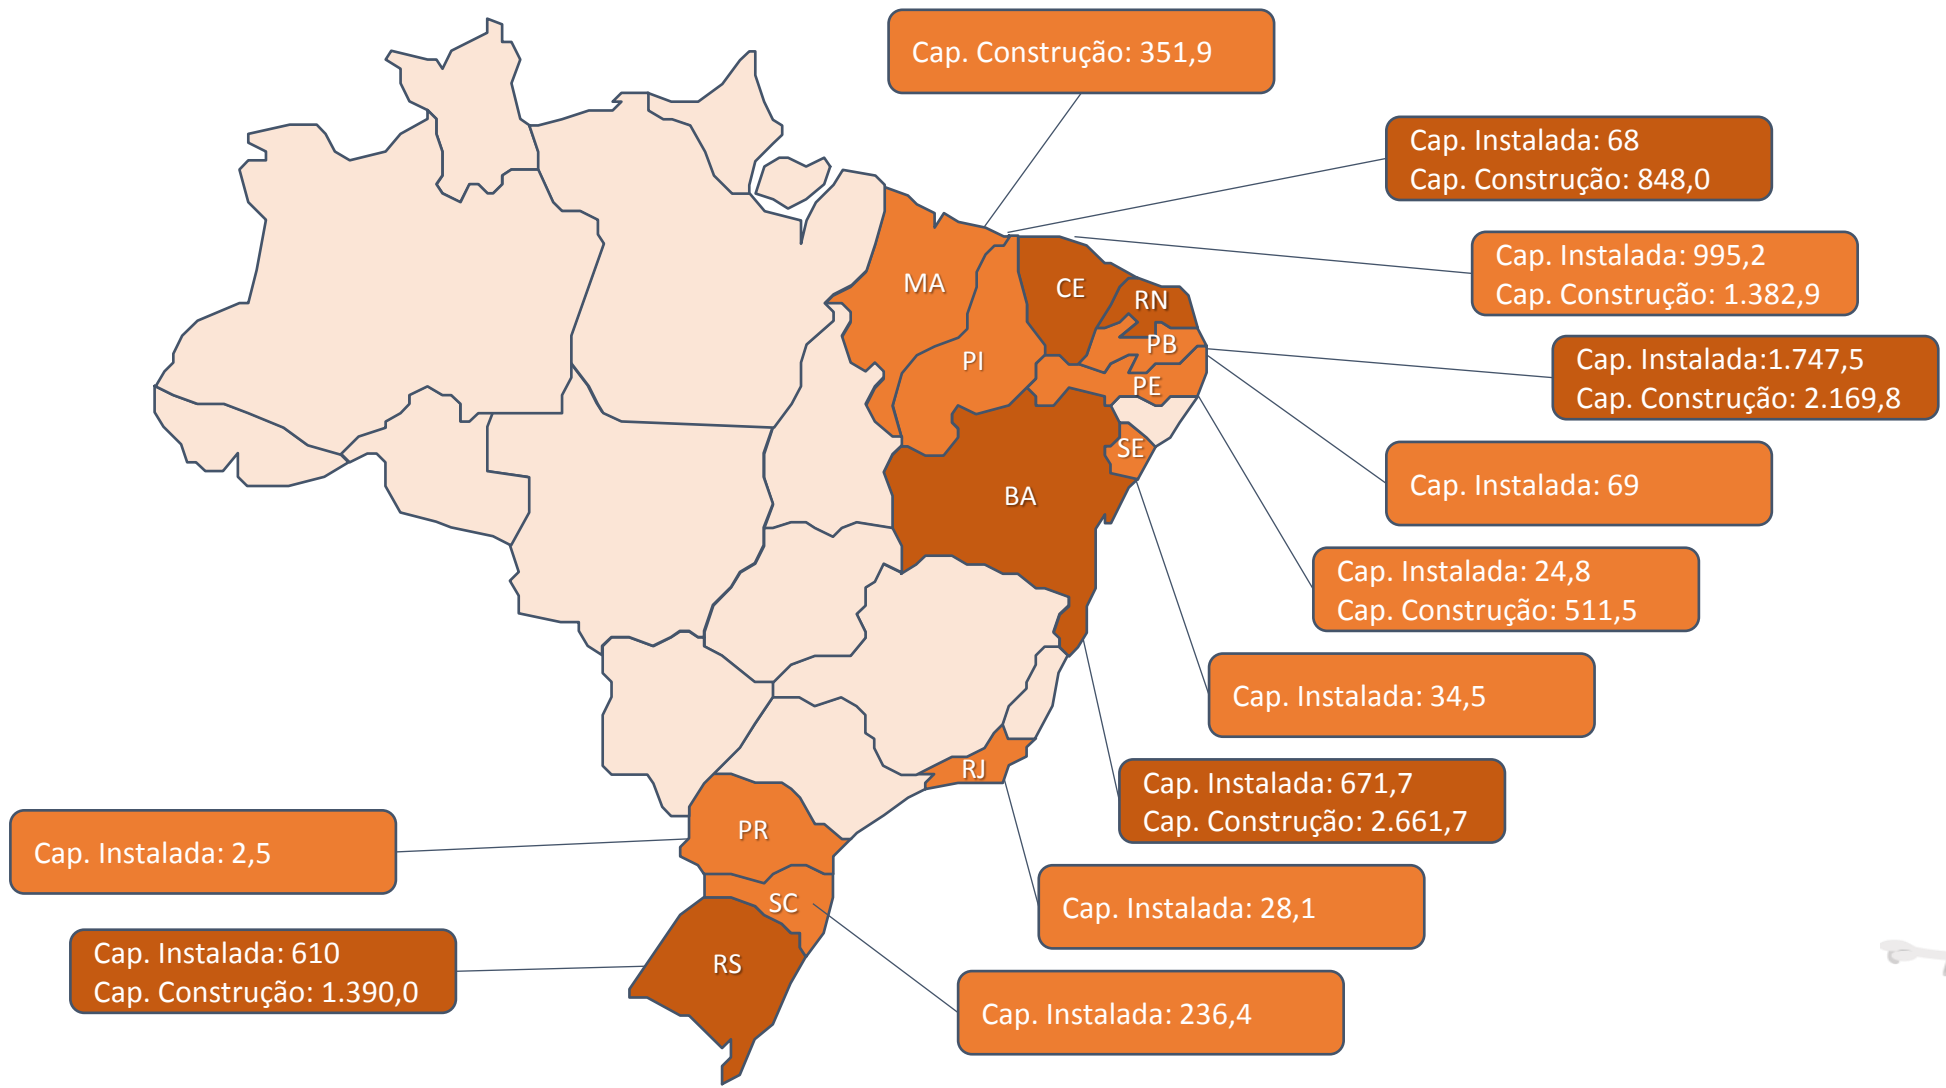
Cap. Construção: 351,9

Cap. Instalada: 68
Cap. Construção: 848,0

Cap. Instalada: 995,2
Cap. Construção: 1.382,9

Cap. Instalada:1.747,5
Cap. Construção: 2.169,8

Cap. Instalada: 69

Cap. Instalada: 24,8
Cap. Construção: 511,5

Cap. Instalada: 34,5

Cap. Instalada: 671,7
Cap. Construção: 2.661,7

Cap. Instalada: 28,1

Cap. Instalada: 236,4

Cap. Instalada: 2,5

Cap. Instalada: 610
Cap. Construção: 1.390,0

MA
CE
RN
PI
PB
PE
SE
BA
RJ
PR
SC
RS